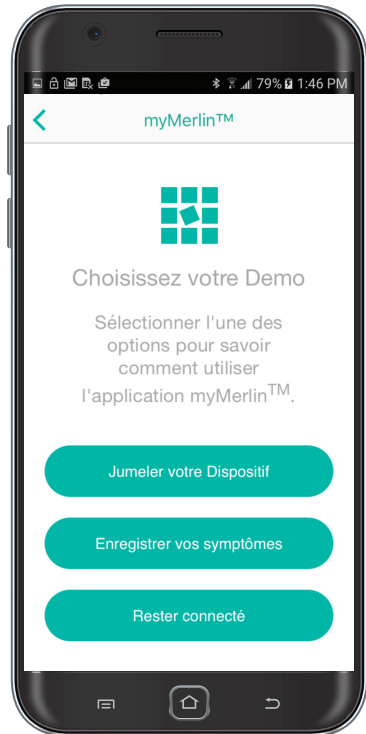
79% 1:46 PM

myMerlin™

Choisissez votre Demo

Sélectionner l'une des options pour savoir comment utiliser l'application myMerlin$^{TM}$.

Jumeler votre Dispositif

Enregistrer vos symptômes

Rester connecté